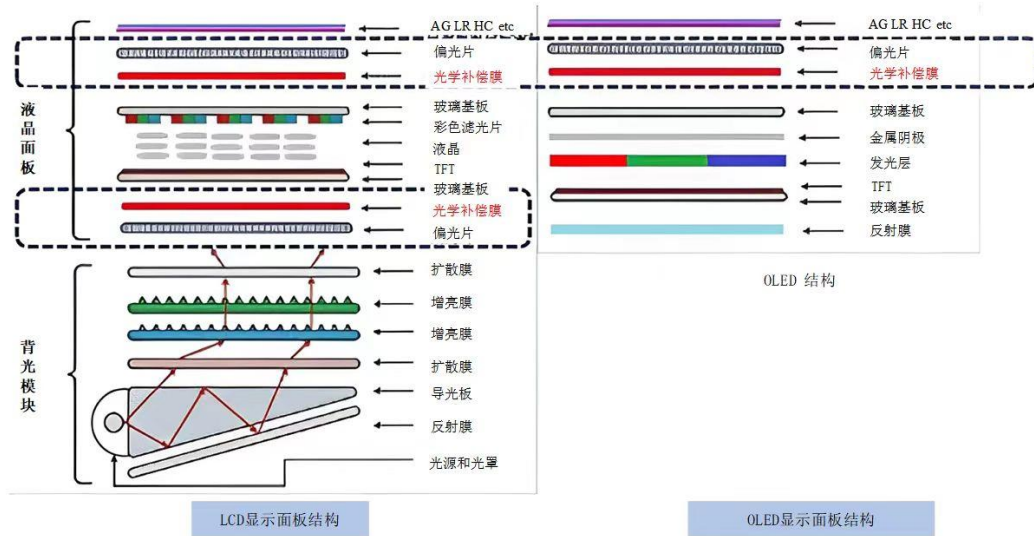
液晶面板

AG LR HC etc
偏光片
光学补偿膜
玻璃基板
彩色滤光片
液晶
TFT
玻璃基板
光学补偿膜
偏光片

背光模块

扩散膜
增亮膜
增亮膜
扩散膜
导光板
反射膜
光源和光罩

AG LR HC etc
偏光片
光学补偿膜
玻璃基板
金属阴极
发光层
TFT
玻璃基板
反射膜

OLED 结构

LCD显示面板结构

OLED显示面板结构